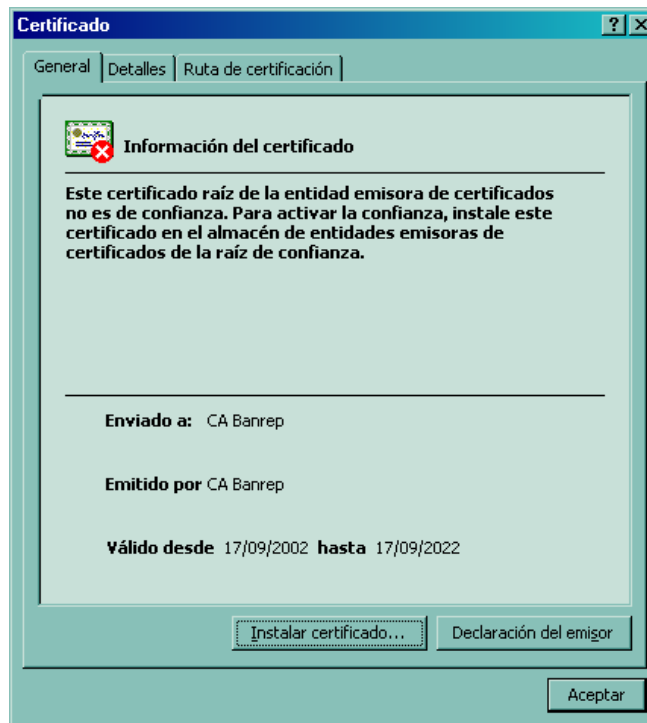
Certificado

?

General | Detalles | Ruta de certificación

Información del certificado

Este certificado raíz de la entidad emisora de certificados no es de confianza. Para activar la confianza, instale este certificado en el almacén de entidades emisoras de certificados de la raíz de confianza.

Enviado a: CA Banrep

Emitido por CA Banrep

Válido desde 17/09/2002 hasta 17/09/2022

Instalar certificado...

Declaración del emisor

Aceptar